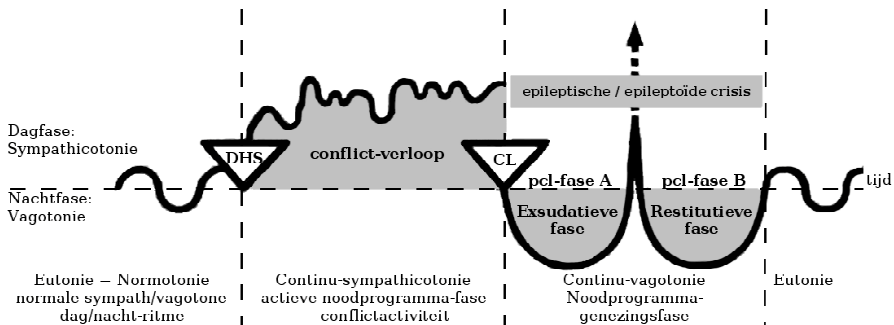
epileptische / epileptoïde crisis

Dagfase:
Sympathicotonie

DHS

conflict-verloop

CL

pcl-fase A

pcl-fase B

tijd

Nachtfase:
Vagotonie

Exsudatieve fase

Restitutieve fase

Eutonie – Normotonie
normale sympath/vagotone
dag/nacht-ritme

Continu-sympathicotonie
actieve noodprogramma-fase
conflictactiviteit

Continu-vagotonie
Noodprogramma-
genezingsfase

Eutonie